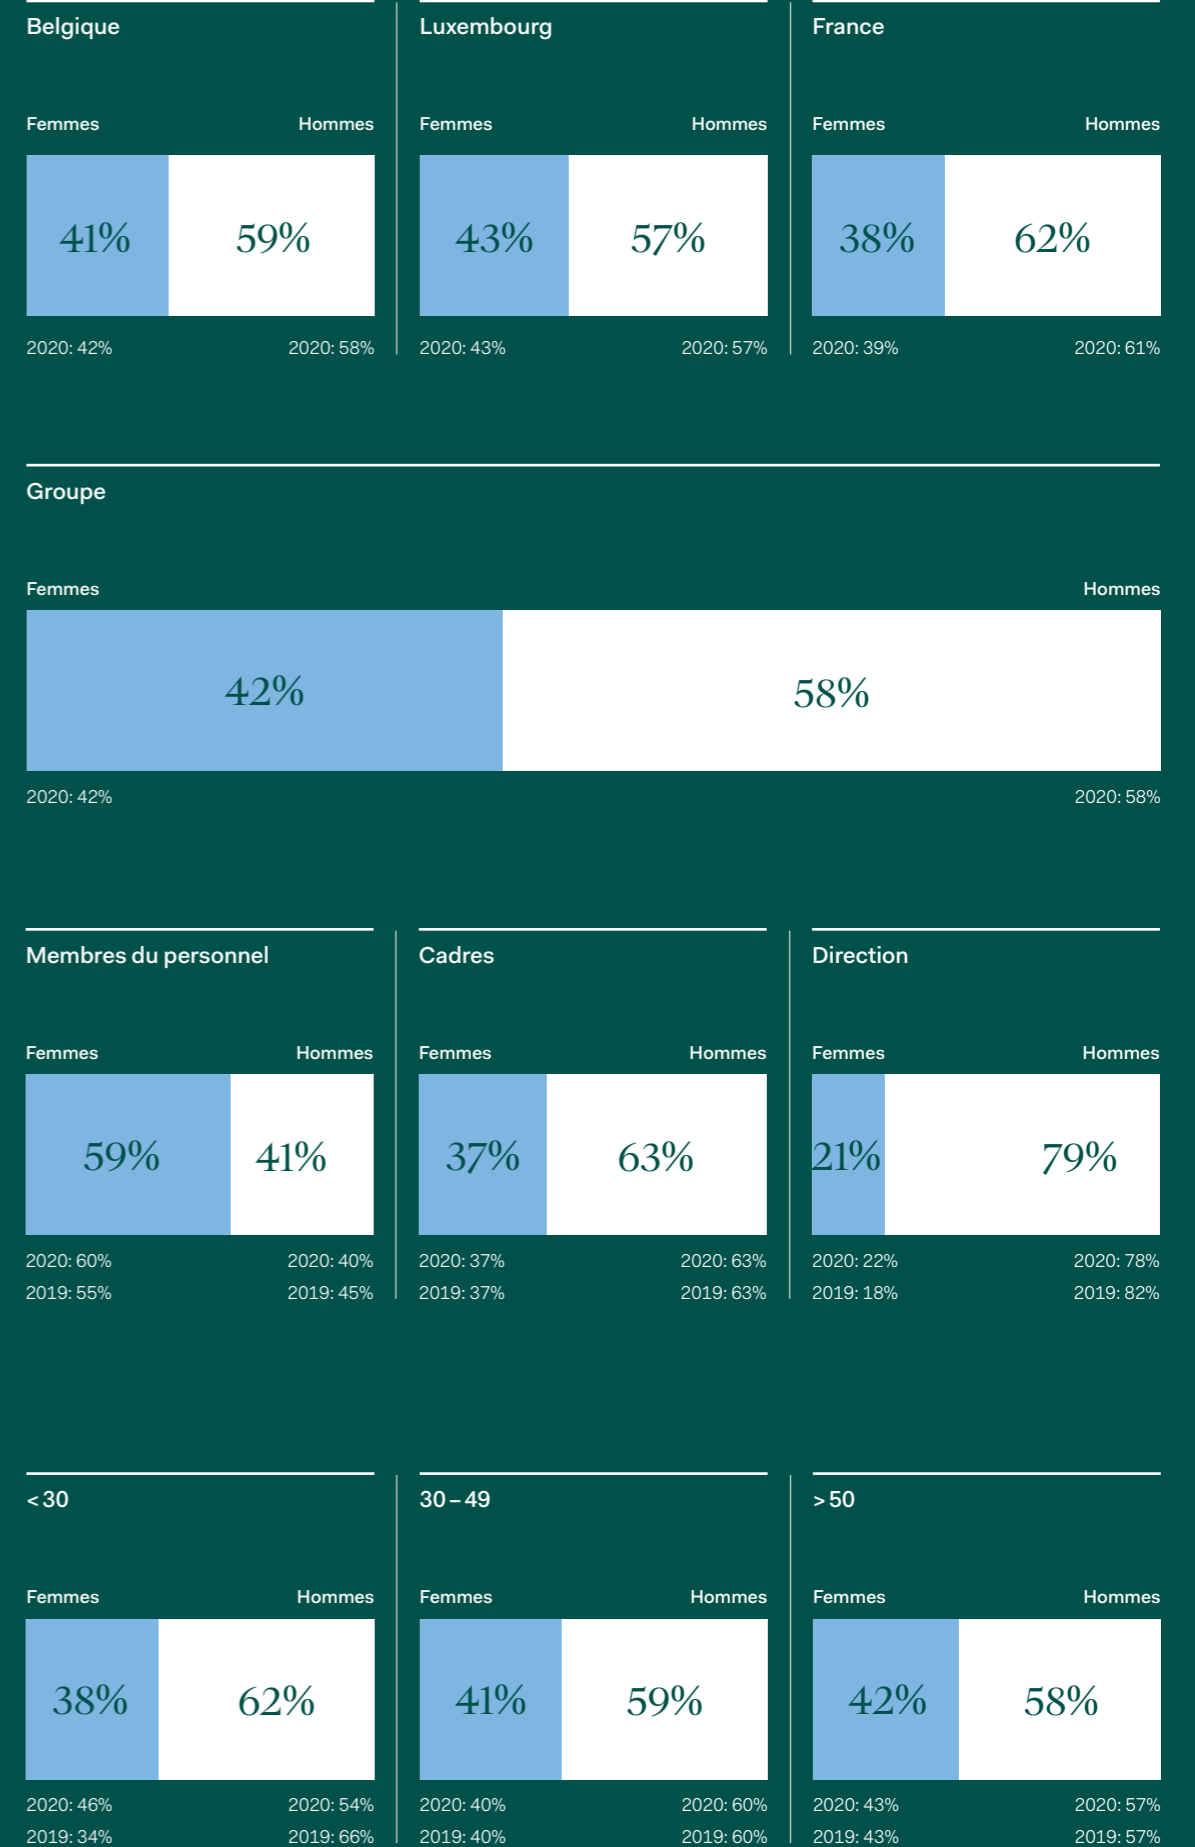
Belgique

Femmes Hommes

41% 59%

2020: 42% 2020: 58%

Luxembourg

Femmes Hommes

43% 57%

2020: 43% 2020: 57%

France

Femmes Hommes

38% 62%

2020: 39% 2020: 61%

Groupe

Femmes Hommes

42% 58%

2020: 42% 2020: 58%

Membres du personnel

Femmes Hommes

59% 41%

2020: 60% 2020: 40%
2019: 55% 2019: 45%

Cadres

Femmes Hommes

37% 63%

2020: 37% 2020: 63%
2019: 37% 2019: 63%

Direction

Femmes Hommes

21% 79%

2020: 22% 2020: 78%
2019: 18% 2019: 82%

< 30

Femmes Hommes

38% 62%

2020: 46% 2020: 54%
2019: 34% 2019: 66%

30 – 49

Femmes Hommes

41% 59%

2020: 40% 2020: 60%
2019: 40% 2019: 60%

> 50

Femmes Hommes

42% 58%

2020: 43% 2020: 57%
2019: 43% 2019: 57%